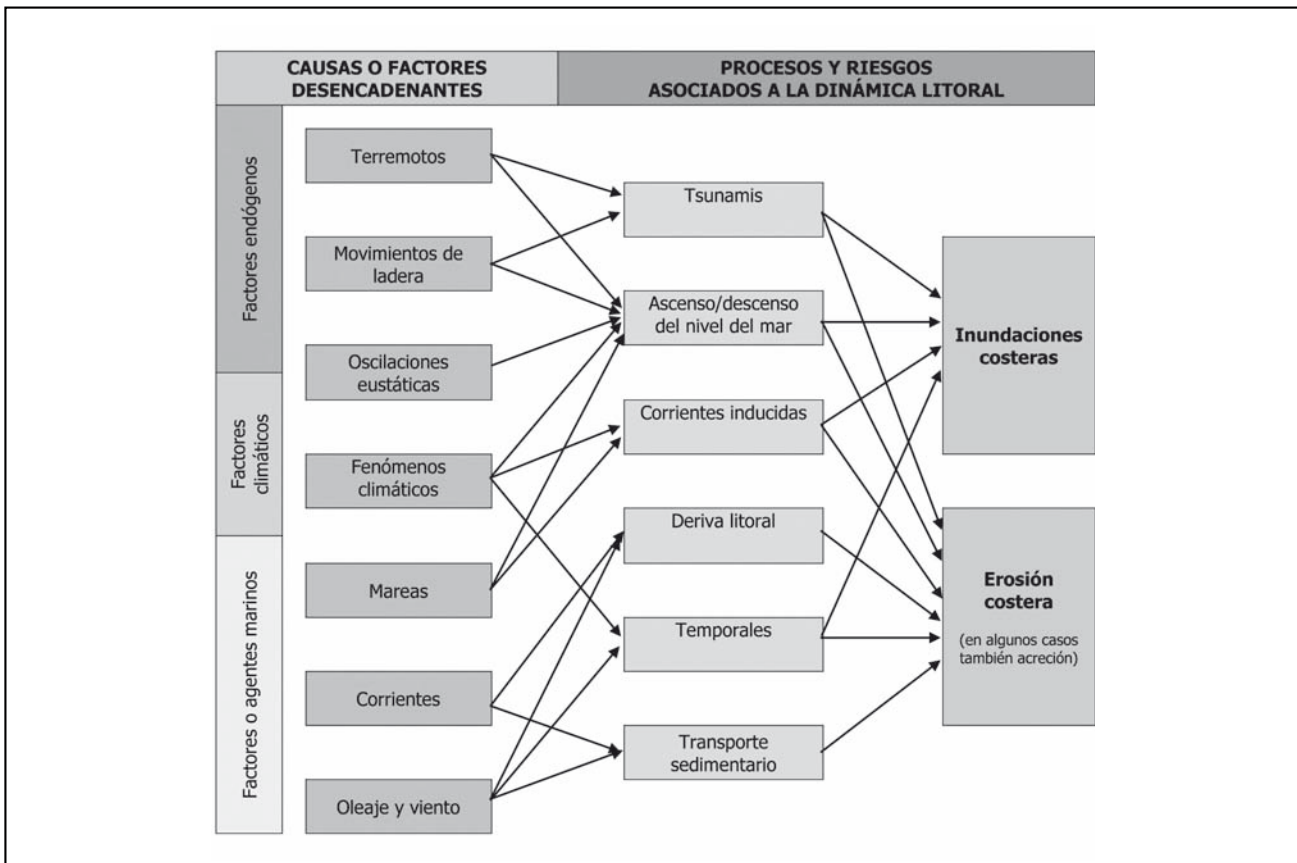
CAUSAS O FACTORES DESENCADENANTES

PROCESOS Y RIESGOS ASOCIADOS A LA DINÁMICA LITORAL

Factores endógenos

Factores climáticos

Factores o agentes marinos

Terremotos

Movimientos de ladera

Oscilaciones eustáticas

Fenómenos climáticos

Mareas

Corrientes

Oleaje y viento

Tsunamis

Ascenso/descenso del nivel del mar

Corrientes inducidas

Deriva litoral

Temporales

Transporte sedimentario

Inundaciones costeras

Erosión costera

(en algunos casos también acreción)